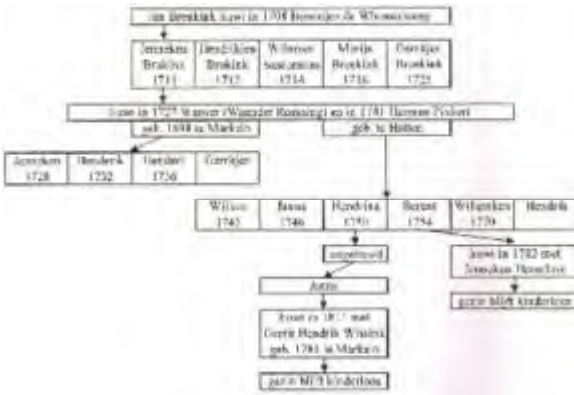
Jan Breukink trouwt in 1708 Berendjen de Wolkenmeisen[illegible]

| Jenneken Breukink 1711 | Hendrikien Breukink 1712 | Willemer Saalkamink 1714 | Marija Breukink 1716 | Gerritjen Breukink 1722 |
|---|---|---|---|---|

Jenne in 1727 Wanner (Wander Running) en in 1731 Harmen Pickert geb. 1698 te Markelo geb. te Holten

| Jenneken 1728 | Hendrik 1732 | Gerhart 1736 | Gerritjen |
|---|---|---|---|

| Willem 1743 | Jannes 1746 | Hendrina 1751 | Berent 1754 | Willemken 1779 | Hendrik |
|---|---|---|---|---|---|

uitgetrouwd

trouwt in 1782 met Jannekien Hesselink

Jannie

paar blijft kinderloos

trouwt in 1817 met Gerrit Hendrik Winkink geb. 1781 te Markelo

paar blijft kinderloos